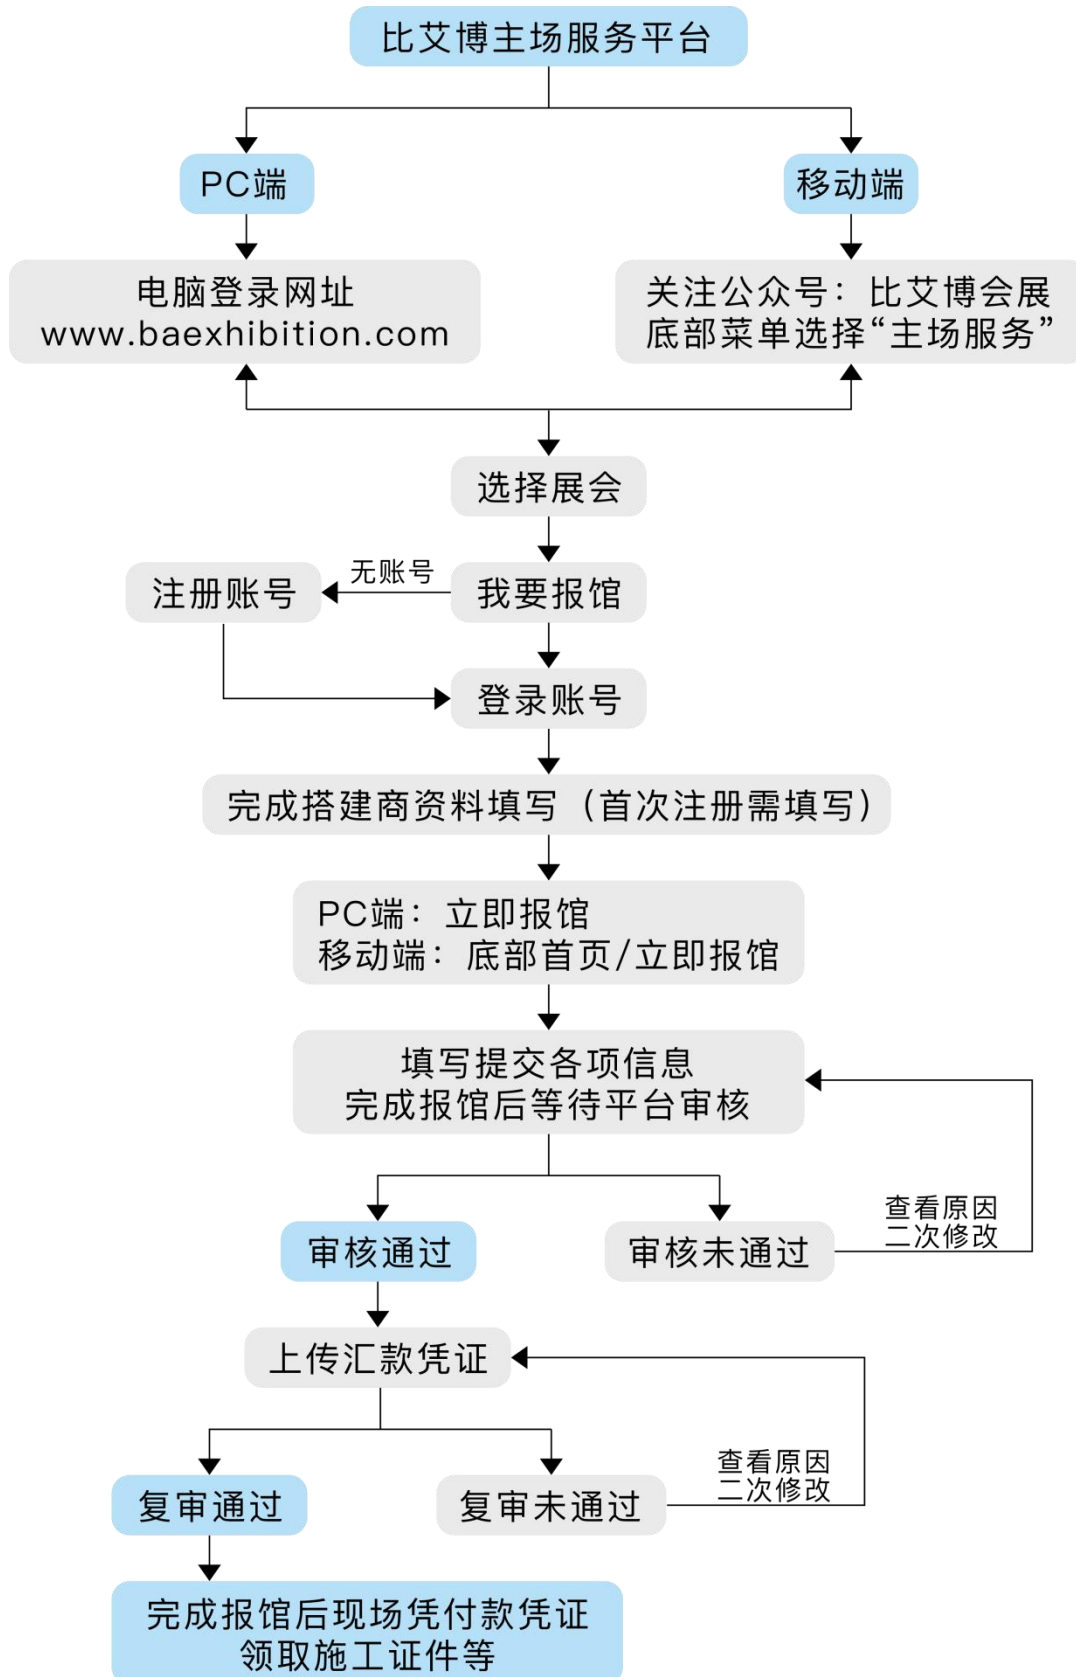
比艾博主场服务平台

PC端

移动端

电脑登录网址
www.baexhibition.com

关注公众号：比艾博会展
底部菜单选择“主场服务”

选择展会

注册账号

无账号

我要报馆

登录账号

完成搭建商资料填写（首次注册需填写）

PC端：立即报馆
移动端：底部首页/立即报馆

填写提交各项信息
完成报馆后等待平台审核

审核通过

审核未通过

查看原因
二次修改

上传汇款凭证

复审通过

复审未通过

查看原因
二次修改

完成报馆后现场凭付款凭证
领取施工证件等